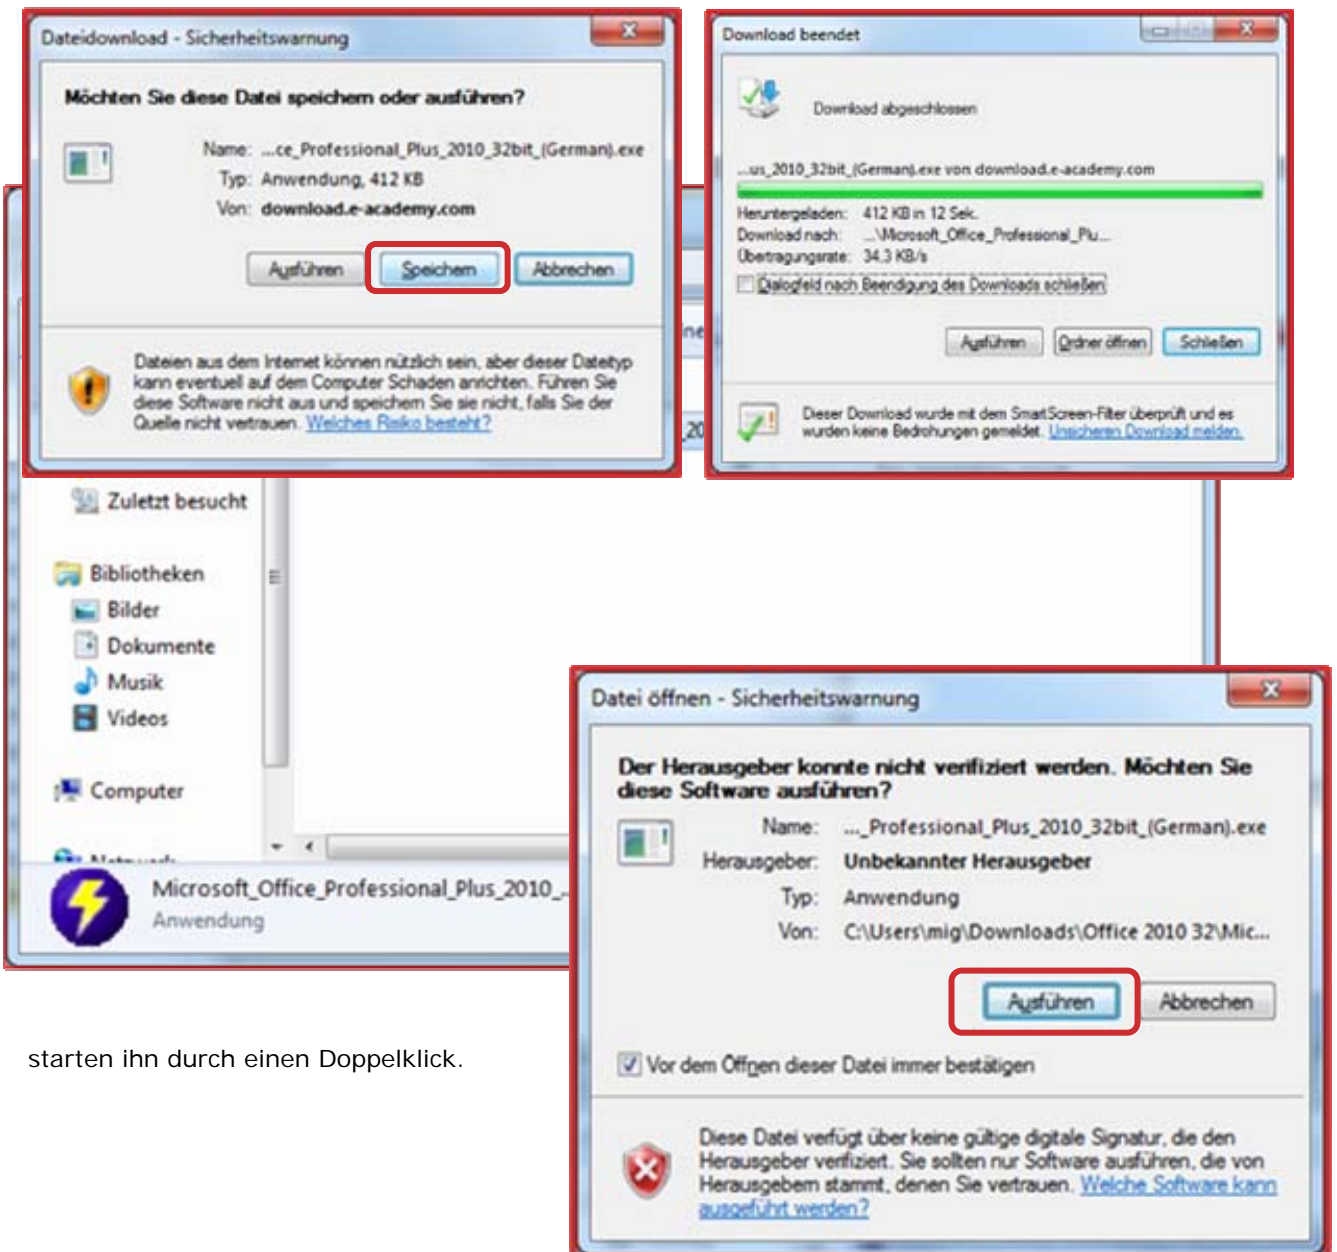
Dateidownload - Sicherheitswarnung

Möchten Sie diese Datei speichern oder ausführen?

Name: ...ce_Professional_Plus_2010_32bit_(German).exe
Typ: Anwendung, 412 KB
Von: download.e-academy.com

Ausführen Speichern Abbrechen

Dateien aus dem Internet können nützlich sein, aber dieser Dateityp kann eventuell auf dem Computer Schaden anrichten. Führen Sie diese Software nicht aus und speichern Sie sie nicht, falls Sie der Quelle nicht vertrauen. Welches Risiko besteht?

Download beendet

Download abgeschlossen

...us_2010_32bit_(German).exe von download.e-academy.com

Heruntergeladen: 412 KB in 12 Sek.
Download nach: ...\Microsoft_Office_Professional_Plu...
Übertragungsrate: 34.3 KB/s

Dialogfeld nach Beendigung des Downloads schließen

Ausführen Ordner öffnen Schließen

Dieser Download wurde mit dem SmartScreen-Filter überprüft und es wurden keine Bedrohungen gemeldet. Unsicheren Download melden.

Zuletzt besucht

Bibliotheken
Bilder
Dokumente
Musik
Videos

Computer

Microsoft_Office_Professional_Plus_2010_
Anwendung

Datei öffnen - Sicherheitswarnung

Der Herausgeber konnte nicht verifiziert werden. Möchten Sie diese Software ausführen?

Name: ..._Professional_Plus_2010_32bit_(German).exe
Herausgeber: Unbekannter Herausgeber
Typ: Anwendung
Von: C:\Users\mig\Downloads\Office 2010 32\Mic...

Ausführen Abbrechen

Vor dem Öffnen dieser Datei immer bestätigen

Diese Datei verfügt über keine gültige digitale Signatur, die den Herausgeber verifiziert. Sie sollten nur Software ausführen, die von Herausgebern stammt, denen Sie vertrauen. Welche Software kann ausgeführt werden?

starten ihn durch einen Doppelklick.